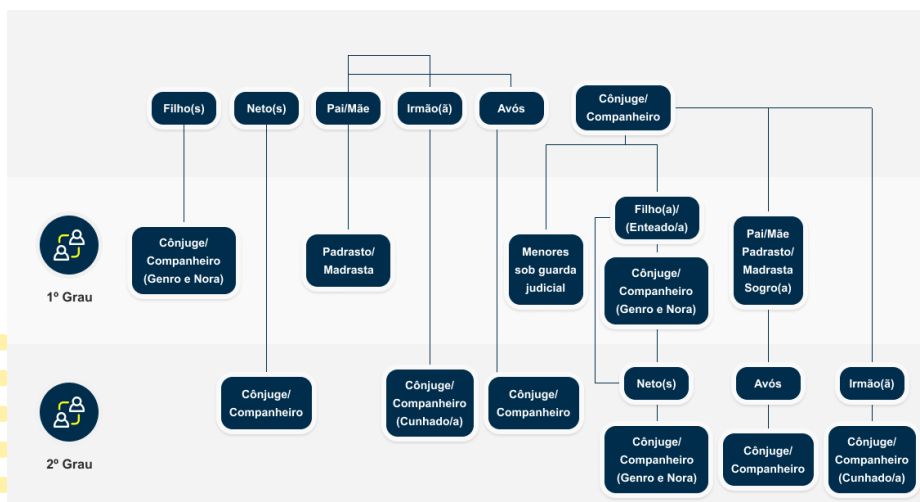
Filho(s)

Neto(s)

Pai/Mãe

Irmão(ã)

Avós

Cônjuge/ Companheiro

1º Grau

Cônjuge/ Companheiro (Genro e Nora)

Padrasto/ Madrasta

Menores sob guarda judicial

Filho(a)/ (Enteado/a)

Cônjuge/ Companheiro (Genro e Nora)

Pai/Mãe Padrasto/ Madrasta Sogro(a)

2º Grau

Cônjuge/ Companheiro

Cônjuge/ Companheiro (Cunhado/a)

Cônjuge/ Companheiro

Neto(s)

Avós

Irmão(ã)

Cônjuge/ Companheiro (Genro e Nora)

Cônjuge/ Companheiro

Cônjuge/ Companheiro (Cunhado/a)